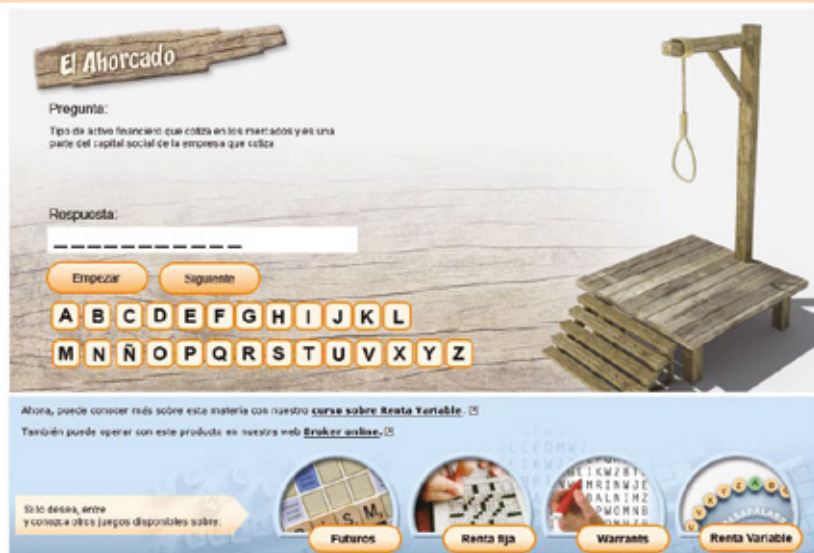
El Ahorcado

Pregunta:

Tipo de activo financiero que cotiza en los mercados y es una parte del capital social de la empresa que cotiza

Respuesta:

_ _ _ _ _ _ _ _ _ _ _

Empezar Siguiente

A B C D E F G H I J K L
M N Ñ O P Q R S T U V X Y Z

Ahora, puede conocer más sobre esta materia con nuestro curso sobre Renta Variable.

También puede operar con este producto en nuestra web Broker online.

Si lo desea, entre y conozca otros juegos disponibles sobre:

Futuros Renta fija Warrants Renta Variable